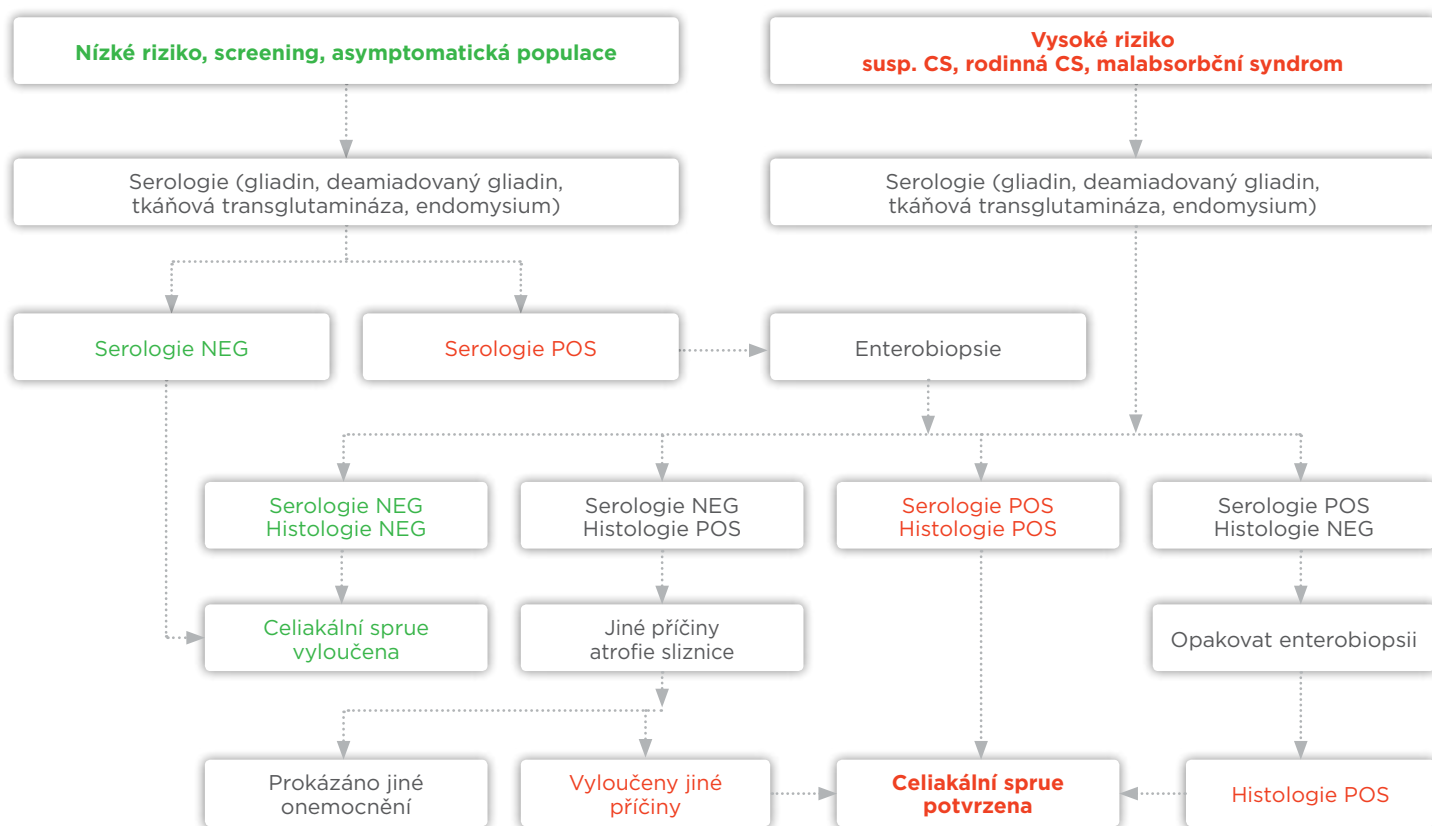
Nízké riziko, screening, asymptomatická populace

Vysoké riziko
susp. CS, rodinná CS, malabsorbční syndrom

Serologie (gliadin, deamiadovaný gliadin, tkáňová transglutamináza, endomysium)

Serologie (gliadin, deamiadovaný gliadin, tkáňová transglutamináza, endomysium)

Serologie NEG

Serologie POS

Enterobiopsie

Serologie NEG
Histologie NEG

Serologie NEG
Histologie POS

Serologie POS
Histologie POS

Serologie POS
Histologie NEG

Celiakální sprue vyloučena

Jiné příčiny atrofie sliznice

Opakovat enterobiopsii

Prokázáno jiné onemocnění

Vyloučeny jiné příčiny

Celiakální sprue potvrzena

Histologie POS